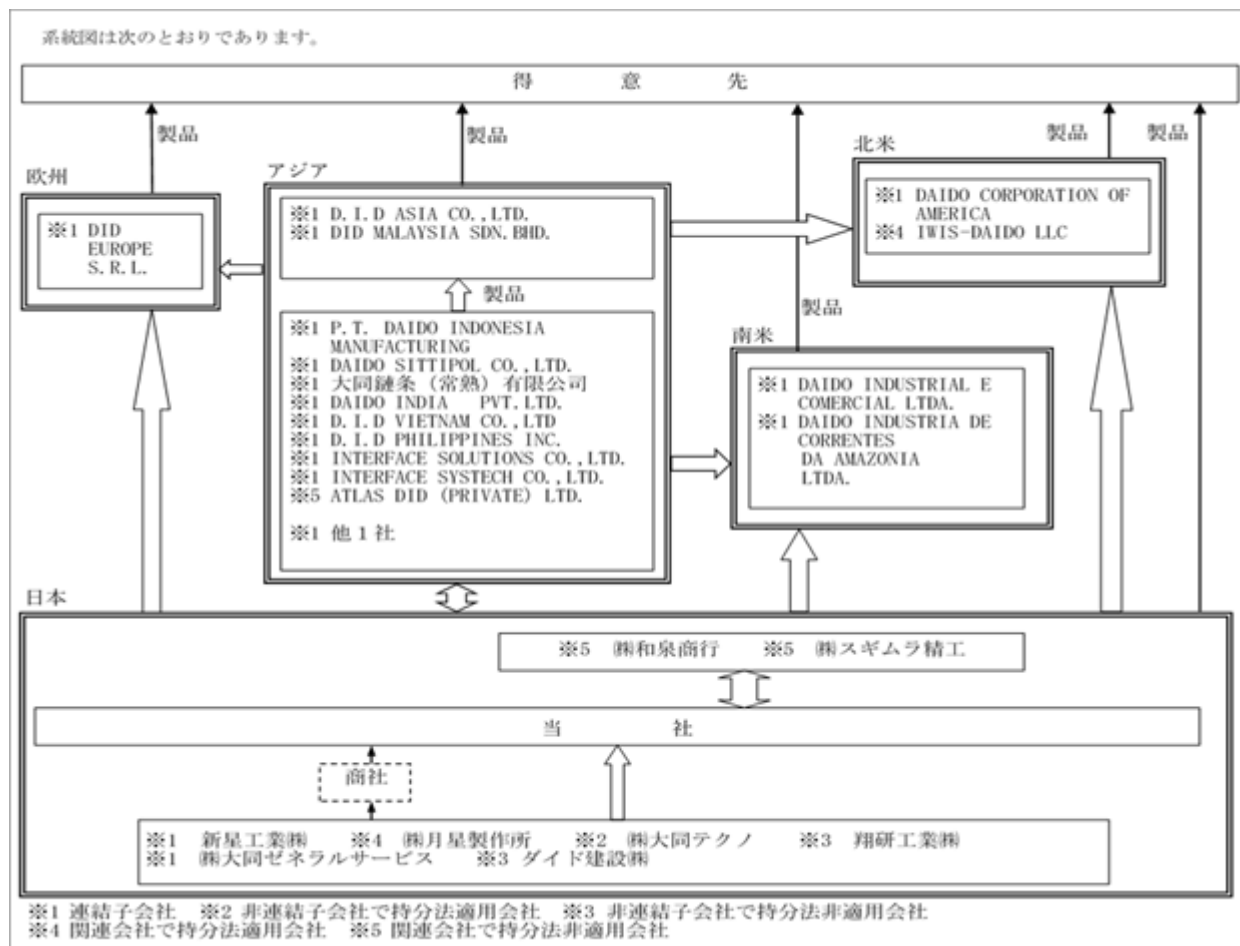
系統図は次のとおりであります。

得　　意　　先

製品

欧州

※1 DID EUROPE S.R.L.

製品

アジア

※1 D.I.D ASIA CO.,LTD.
※1 DID MALAYSIA SDN.BHD.

製品

※1 P.T. DAIDO INDONESIA MANUFACTURING
※1 DAIDO SITTIPOL CO.,LTD.
※1 大同鏈条（常熟）有限公司
※1 DAIDO INDIA PVT.LTD.
※1 D.I.D VIETNAM CO.,LTD
※1 D.I.D PHILIPPINES INC.
※1 INTERFACE SOLUTIONS CO.,LTD.
※1 INTERFACE SYSTECH CO.,LTD.
※5 ATLAS DID (PRIVATE) LTD.

※1 他１社

製品

北米

※1 DAIDO CORPORATION OF AMERICA
※4 IWIS-DAIDO LLC

製品

製品

南米

※1 DAIDO INDUSTRIAL E COMERCIAL LTDA.
※1 DAIDO INDUSTRIA DE CORRENTES DA AMAZONIA LTDA.

日本

※5 ㈱和泉商行　※5 ㈱スギムラ精工

当　　社

商社

※1 新星工業㈱　※4 ㈱月星製作所　※2 ㈱大同テクノ　※3 翔研工業㈱
※1 ㈱大同ゼネラルサービス　※3 ダイド建設㈱

※1 連結子会社　※2 非連結子会社で持分法適用会社　※3 非連結子会社で持分法非適用会社
※4 関連会社で持分法適用会社　※5 関連会社で持分法非適用会社